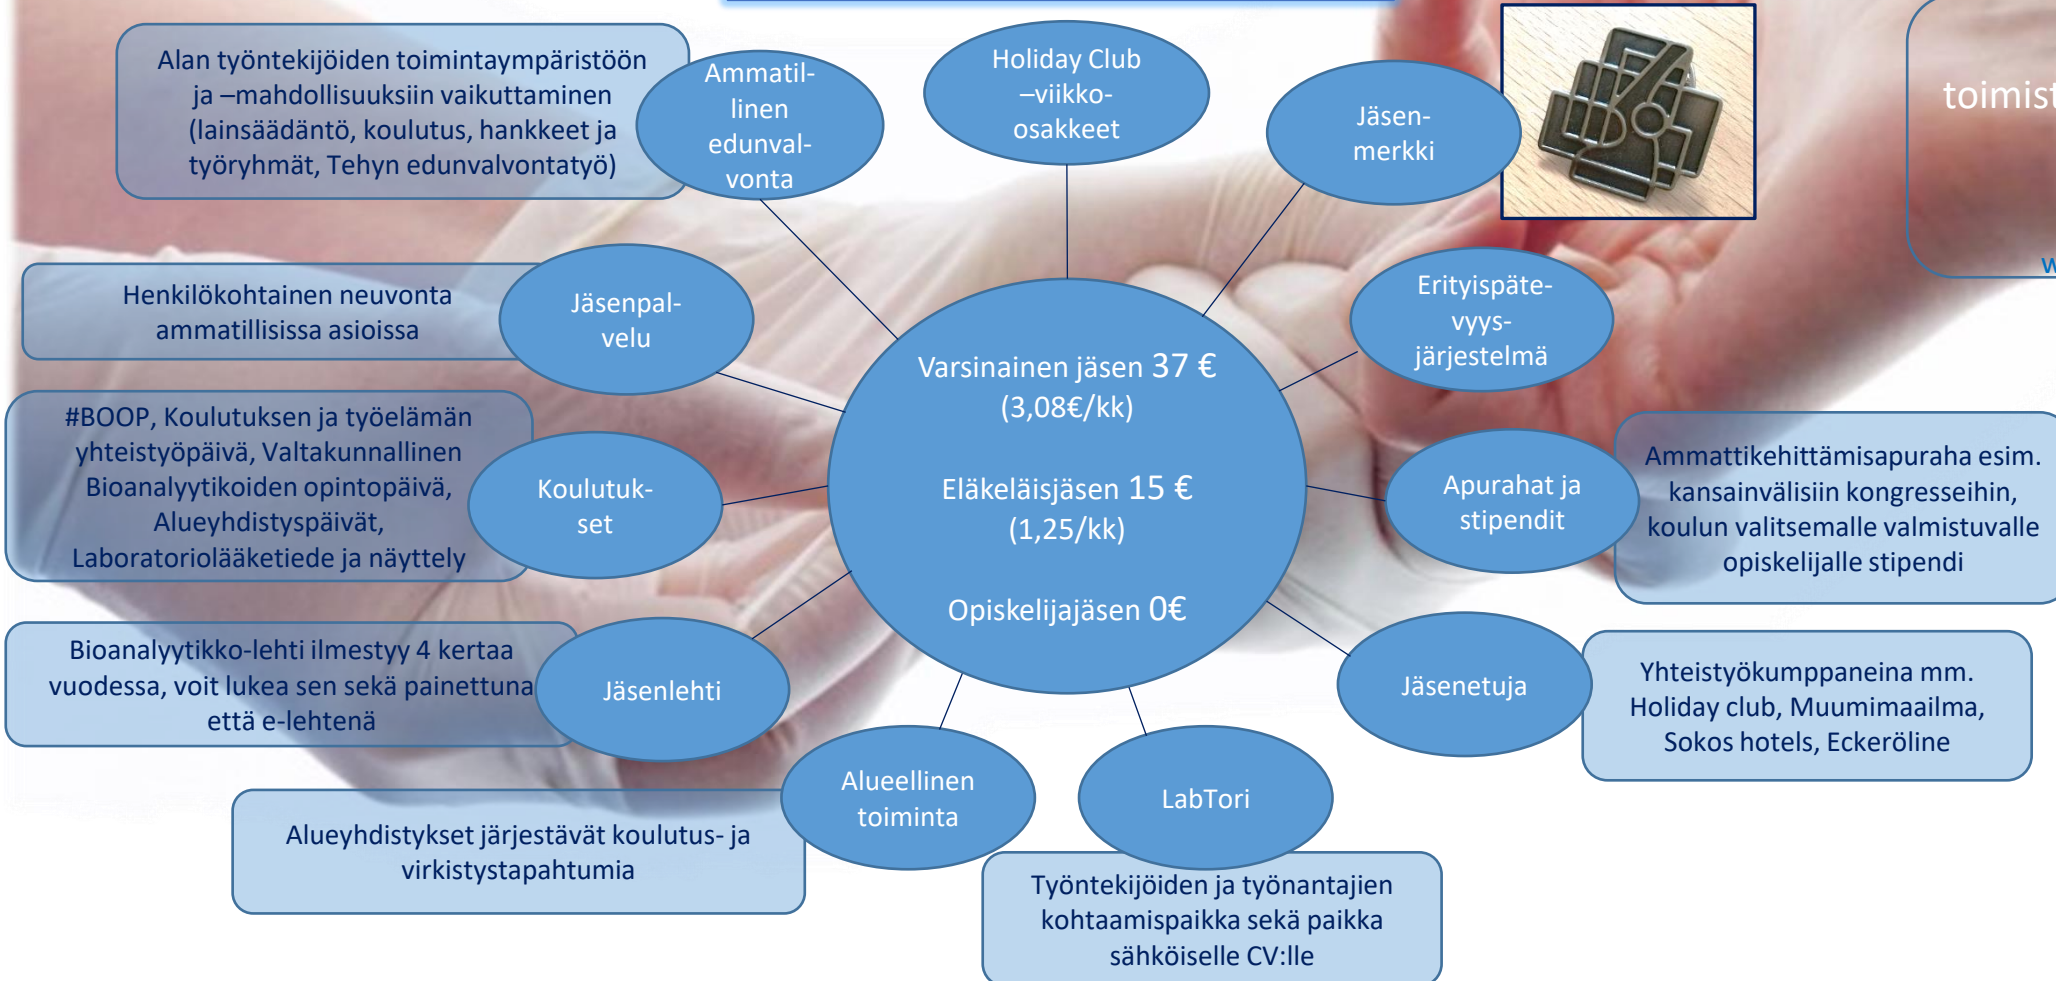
Alan työntekijöiden toimintaympäristöön ja –mahdollisuuksiin vaikuttaminen (lainsäädäntö, koulutus, hankkeet ja työryhmät, Tehyn edunvalvontatyö)

Ammatillinen edunvalvonta

Holiday Club –viikko-osakkeet

Jäsenmerkki

toimist

w

Henkilökohtainen neuvonta ammatillisissa asioissa

Jäsenpalvelu

Erityispätevyysjärjestelmä

Varsinainen jäsen 37 € (3,08€/kk)

Eläkeläisjäsen 15 € (1,25/kk)

Opiskelijajäsen 0€

#BOOP, Koulutuksen ja työelämän yhteistyöpäivä, Valtakunnallinen Bioanalyytikoiden opintopäivä, Alueyhdistyspäivät, Laboratoriolääketiede ja näyttely

Koulutukset

Apurahat ja stipendit

Ammattikehittämisapuraha esim. kansainvälisiin kongresseihin, koulun valitsemalle valmistuvalle opiskelijalle stipendi

Bioanalyytikko-lehti ilmestyy 4 kertaa vuodessa, voit lukea sen sekä painettuna että e-lehtenä

Jäsenlehti

Jäsenetuja

Yhteistyökumppaneina mm. Holiday club, Muumimaailma, Sokos hotels, Eckeröline

Alueellinen toiminta

LabTori

Alueyhdistykset järjestävät koulutus- ja virkistystapahtumia

Työntekijöiden ja työnantajien kohtaamispaikka sekä paikka sähköiselle CV:lle